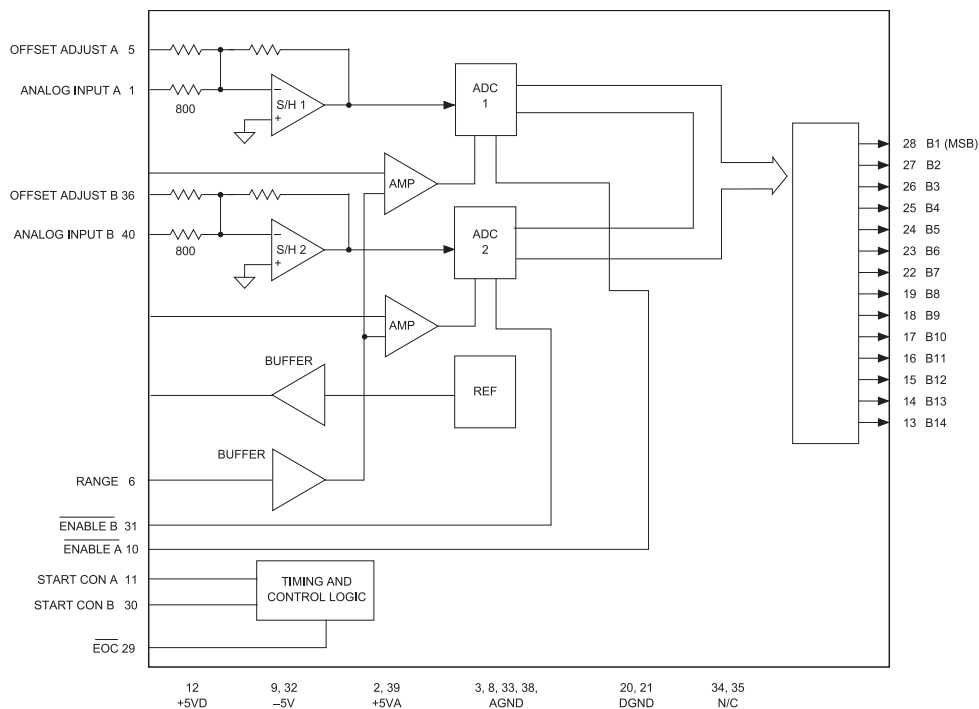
OFFSET ADJUST A 5
ANALOG INPUT A 1
800
S/H 1
ADC 1
AMP
OFFSET ADJUST B 36
ANALOG INPUT B 40
800
S/H 2
ADC 2
AMP
BUFFER
REF
BUFFER
RANGE 6
$\overline{\text{ENABLE B}}$ 31
$\overline{\text{ENABLE A}}$ 10
START CON A 11
START CON B 30
TIMING AND CONTROL LOGIC
$\overline{\text{EOC}}$ 29
28 B1 (MSB)
27 B2
26 B3
25 B4
24 B5
23 B6
22 B7
19 B8
18 B9
17 B10
16 B11
15 B12
14 B13
13 B14
12 +5VD
9, 32 –5V
2, 39 +5VA
3, 8, 33, 38, AGND
20, 21 DGND
34, 35 N/C